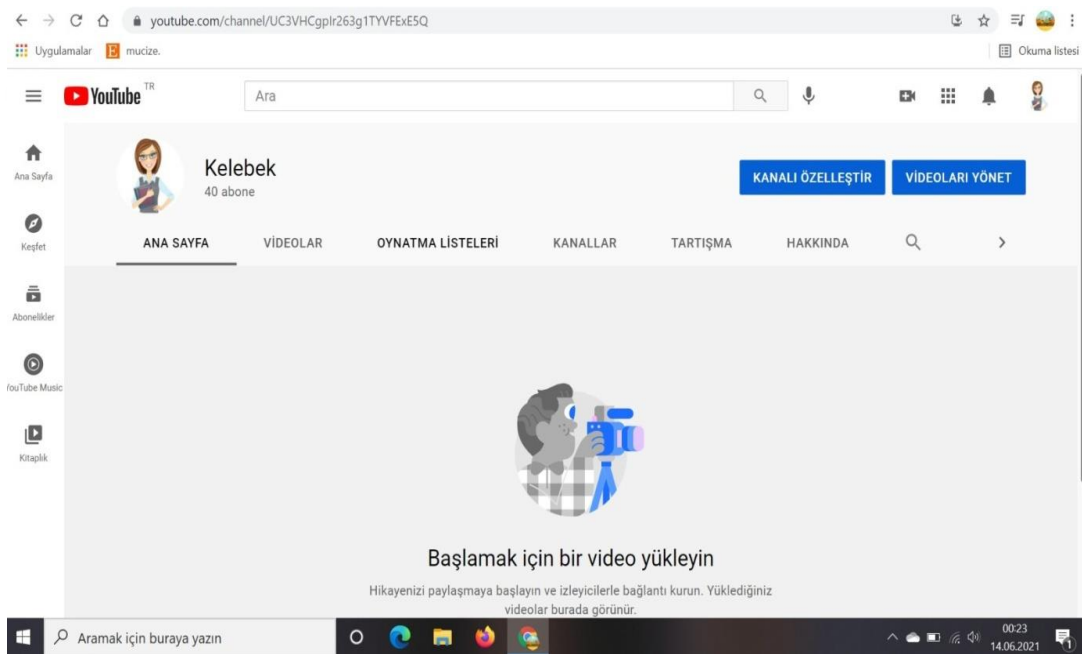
youtube.com/channel/UC3VHCgplr263g1TYVFExE5Q

Uygulamalar mucize. Okuma listesi

YouTube TR Ara

Ana Sayfa

Keşfet

Abonelikler

YouTube Music

Kitaplık

Kelebek
40 abone

KANALI ÖZELLEŞTİR VİDEOLARI YÖNET

ANA SAYFA VİDEOLAR OYNATMA LİSTELERİ KANALLAR TARTIŞMA HAKKINDA

Başlamak için bir video yükleyin

Hikayenizi paylaşmaya başlayın ve izleyicilerle bağlantı kurun. Yüklediğiniz videolar burada görünür.

Aramak için buraya yazın

00:23
14.06.2021